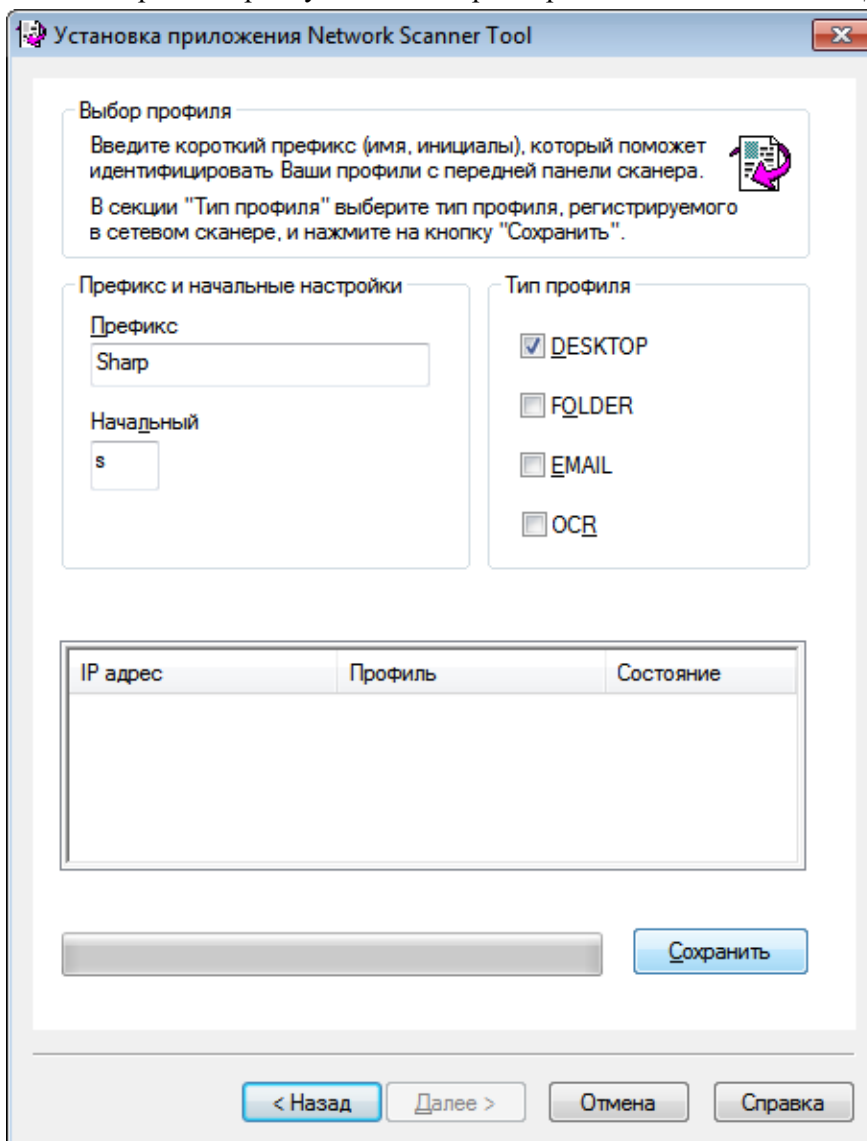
Установка приложения Network Scanner Tool

Выбор профиля

Введите короткий префикс (имя, инициалы), который поможет идентифицировать Ваши профили с передней панели сканера.

В секции "Тип профиля" выберите тип профиля, регистрируемого в сетевом сканере, и нажмите на кнопку "Сохранить".

Префикс и начальные настройки

Префикс

Sharp

Начальный

s

Тип профиля

DESKTOP

FOLDER

EMAIL

OCR

| IP адрес | Профиль | Состояние |
|---|---|---|

Сохранить

< Назад

Далее >

Отмена

Справка